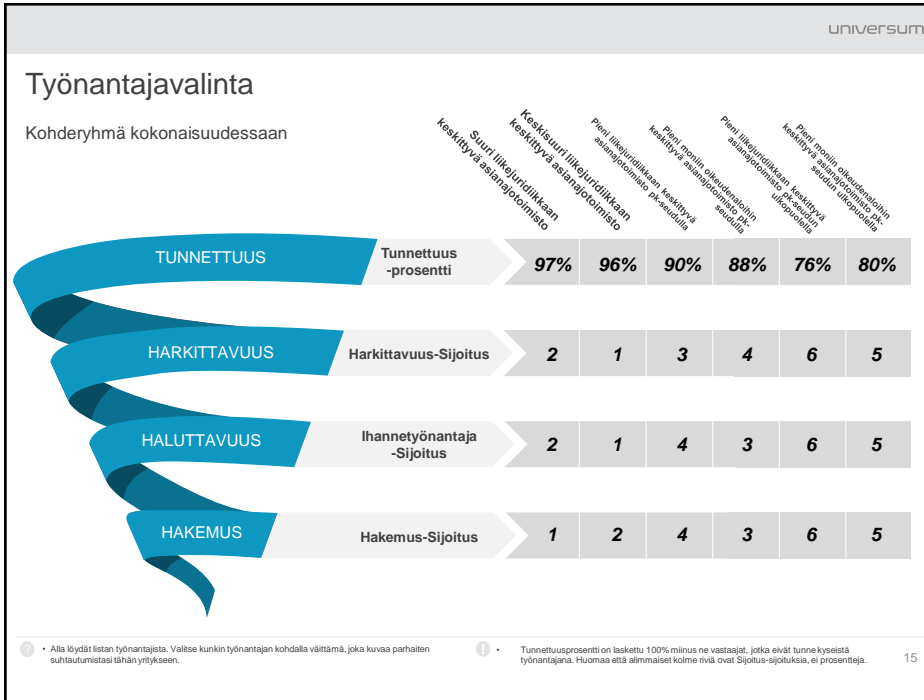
universum

Työnantajavalinta

Kohderyhmä kokonaisuudessaan

Suuri liikejuridiikkaan keskittyvä asianajotoimisto

Keskisuuri liikejuridiikkaan keskittyvä asianajotoimisto

Pieni liikejuridiikkaan keskittyvä asianajotoimisto pk-seudulla

Pieni monin oikeudenaloihin keskittyvä asianajotoimisto pk-seudulla

Pieni liikejuridiikkaan keskittyvä asianajotoimisto pk-seudun ulkopuolella

Pieni monin oikeudenaloihin keskittyvä asianajotoimisto pk-seudun ulkopuolella

| | | | | | | | |
|---|---|---|---|---|---|---|---|
| TUNNETTUUS | Tunnettuus -prosentti | 97% | 96% | 90% | 88% | 76% | 80% |
| HARKITTAVUUS | Harkittavuus-Sijoitus | 2 | 1 | 3 | 4 | 6 | 5 |
| HALUTTAVUUS | Ihannetyönantaja -Sijoitus | 2 | 1 | 4 | 3 | 6 | 5 |
| HAKEMUS | Hakemus-Sijoitus | 1 | 2 | 4 | 3 | 6 | 5 |

• Alla löydät listan työnantajista. Valitse kunkin työnantajan kohdalla väittämä, joka kuvaa parhaiten suhtautumistasi tähän yritykseen.

• Tunnettuusprosentti on laskettu 100% miinus ne vastaajat, jotka eivät tunne kyseistä työnantajana. Huomaa että alimmaiset kolme riviä ovat Sijoitus-sijoituksia, ei prosentteja.

15